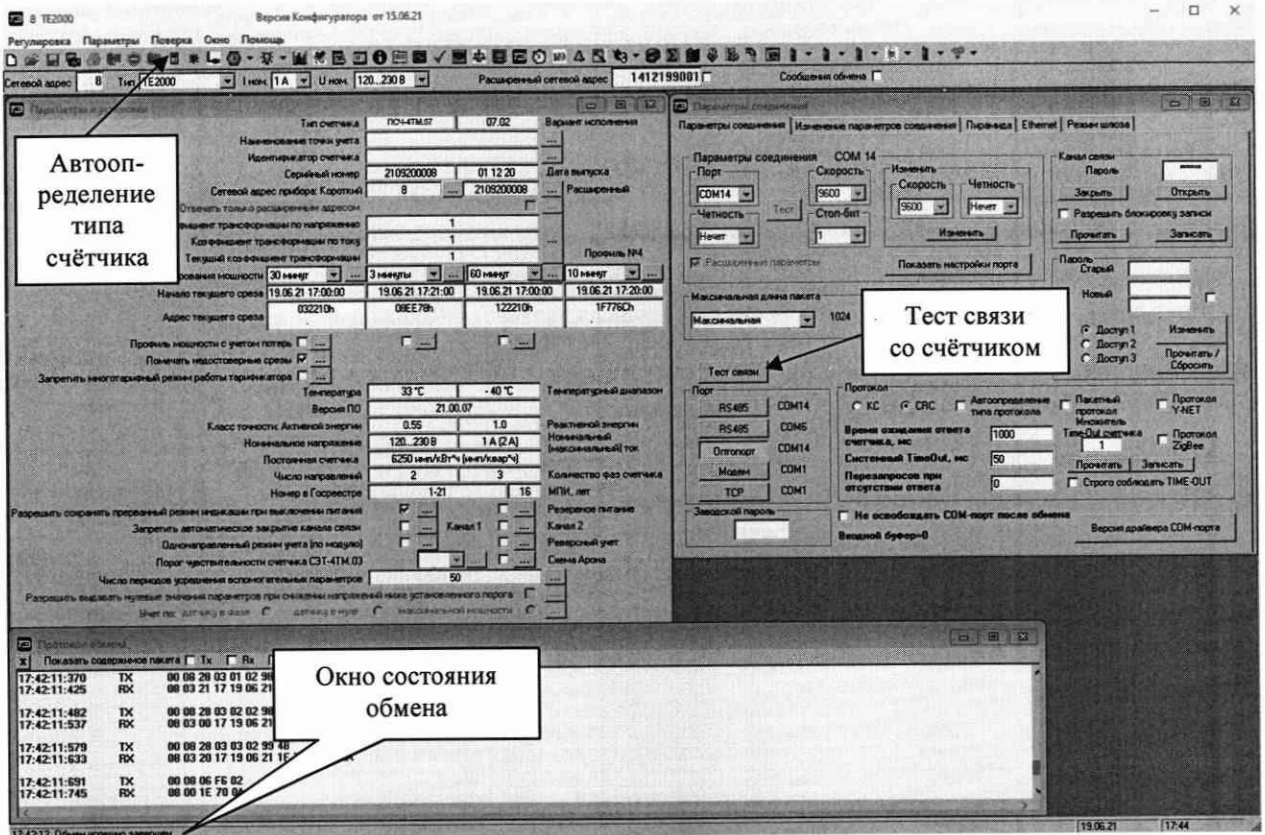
8 TE2000 Версия Конфигуратора от 15.06.21

Регулировка Параметры Поверка Окно Помощь

Сетевой адрес 8 Тип TE2000 I ном. 1 A U ном. 120...230 B Расширенный сетевой адрес 1412199001 Сообщения обмена

Параметры и установки

Тип счетчика ПСЧ-4ТМ.07 07.02 Вариант исполнения
Наименование точки учета
Идентификатор счетчика
Серийный номер 2109200008 01 12 20 Дата выпуска
Сетевой адрес прибора: Короткий 8 2109200008 Расширенный
Отвечать только на расширенный адресом
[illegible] трансформации по напряжению 1
Коэффициент трансформации по току 1
Текущий коэффициент трансформации 1 Профиль №4
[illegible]рования мощности 30 минут 3 минуты 60 минут 10 минут
Начало текущего среза 19.06.21 17:00:00 19.06.21 17:21:00 19.06.21 17:00:00 19.06.21 17:20:00
Адрес текущего среза 032210h 09EE78h 122210h 1F776Ch
Профиль мощности с учетом потерь
Помечать недостоверные срезы
Запретить многотарифный режим работы тарификатора
Температура 33 °C - 40 °C Температурный диапазон
Версия ПО 21.00.07
Класс точности. Активной энергии 0.5S 1.0 Реактивной энергии
Номинальное напряжение 120...230 B 1 A (2 A) Номинальный (максимальный) ток
Постоянная счетчика 6250 имп/кВт*ч (имп/квар*ч)
Число направлений 2 3 Количество фаз счетчика
Номер в Госреестре 1-21 16 МПИ, лет
Разрешить сохранять прерванный режим индикации при выключении питания Резервное питание
Запретить автоматическое закрытие канала связи Канал 1 Канал 2
Однонаправленный режим учета (по модулю) Реверсный учет
Порог чувствительности счетчика СЭТ-4ТМ.03 Схема Арона
Число периодов усреднения вспомогательных параметров 50
Разрешить выдавать нулевые значения параметров при снижении напряжений ниже установленного порога
Учет по: датчику в фазе датчику в нуле максимальной мощности

Автоопределение типа счётчика

Параметры соединения

Параметры соединения | Изменение параметров соединения | Пирамида | Ethernet | Режим шлюза

Параметры соединения COM 14
Порт COM14 Скорость 9600 Изменить Скорость 9600 Четность Нечет
Четность Нечет Тест Стоп-бит 1 Изменить
Расширенные параметры Показать настройки порта
Максимальная длина пакета Максимальная 1024
Тест связи
Порт RS485 COM14 RS485 COM6 Оптопорт COM14 Модем COM1 TCP COM1
Заводской пароль
Канал связи Пароль ****** Закрыть Открыть Разрешить блокировку записи Прочитать Записать
Пароль Старый Новый Доступ 1 Доступ 2 Доступ 3 Изменить Прочитать / Сбросить
Протокол КС CRC Автоопределение типа протокола Пакетный протокол Протокол Y-NET
Время ожидания ответа счетчика, мс 1000 Множитель Time-Out счетчика 1 Протокол ZigBee
Системный TimeOut, мс 50 Прочитать Записать
Перезапросов при отсутствии ответа 0 Строго соблюдать TIME-OUT
Не освобождать COM-порт после обмена
Входной буфер=0 Версия драйвера COM-порта

Тест связи со счётчиком

Протокол обмена
Показать содержимое пакета Tx Rx
17:42:11:370 TX 00 08 28 03 01 02 9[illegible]
17:42:11:425 RX 00 03 21 17 19 06 21
17:42:11:482 TX 00 08 28 03 02 02 9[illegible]
17:42:11:537 RX 00 03 00 17 19 06 21
17:42:11:579 TX 00 08 28 03 03 02 99 48
17:42:11:633 RX 00 03 20 17 19 06 21 1F
17:42:11:691 TX 00 08 06 F6 02
17:42:11:745 RX 00 00 1E 70 0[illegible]

Окно состояния обмена

17:42:12 Обмен успешно завершен 19.06.21 17:44